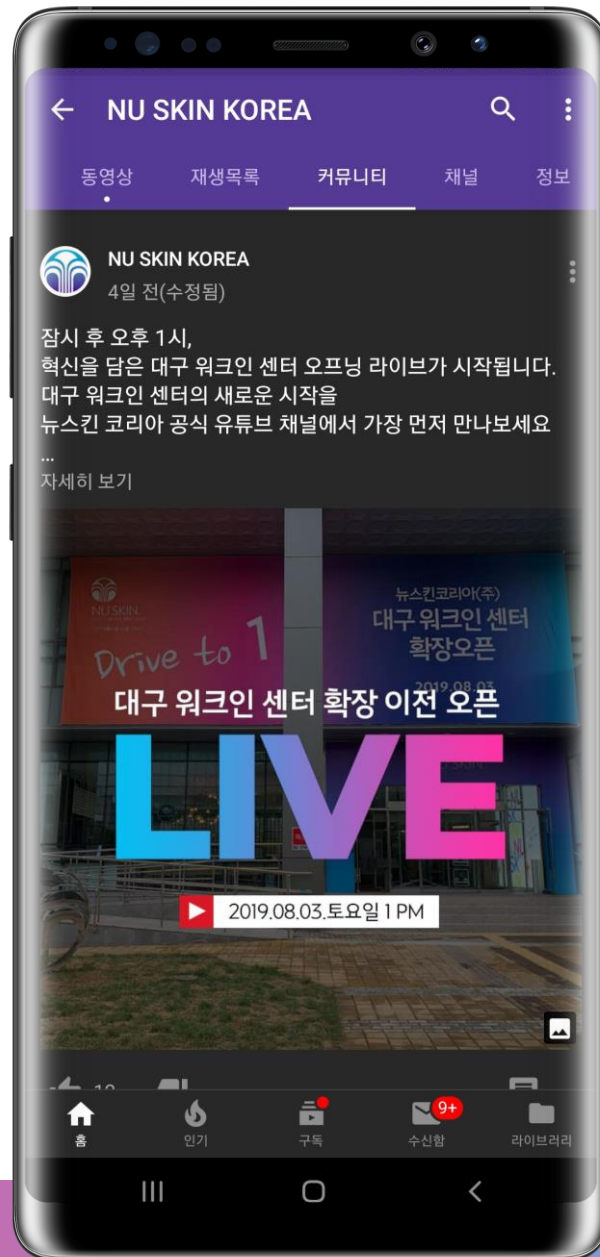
NU SKIN KOREA

동영상 재생목록 커뮤니티 채널 정보

NU SKIN KOREA
4일 전(수정됨)

잠시 후 오후 1시,
혁신을 담은 대구 워크인 센터 오프닝 라이브가 시작됩니다.
대구 워크인 센터의 새로운 시작을
뉴스킨 코리아 공식 유튜브 채널에서 가장 먼저 만나보세요
...
자세히 보기

NU SKIN
Drive to 1
뉴스킨코리아(주)
대구 워크인 센터
확장오픈
2019.08.03

대구 워크인 센터 확장 이전 오픈
LIVE
2019.08.03.토요일 1 PM

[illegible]

홈 인기 구독 9+ 수신함 라이브러리